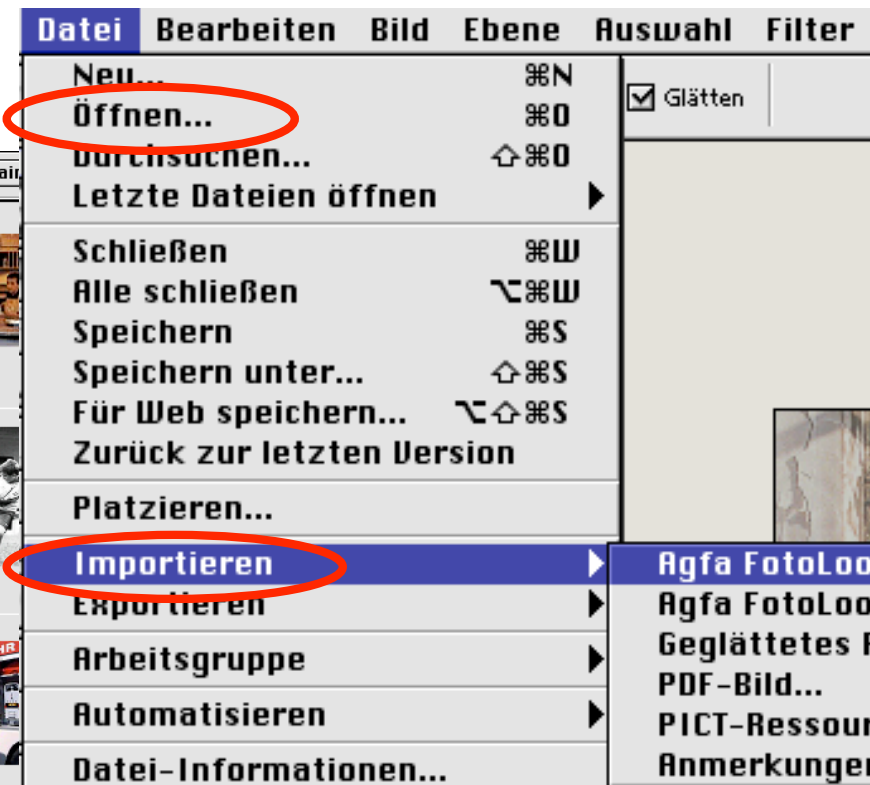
Datei Bearbeiten Bild Ebene Auswahl Filter

Neu... ⌘N
Öffnen... ⌘O
Durchsuchen... ⇧⌘O
Letzte Dateien öffnen

Schließen ⌘W
Alle schließen ⌥⌘W
Speichern ⌘S
Speichern unter... ⇧⌘S
Für Web speichern... ⌥⇧⌘S
Zurück zur letzten Version

Platzieren...

Importieren
Exportieren

Arbeitsgruppe

Automatisieren

Datei-Informationen...

Glätten

Agfa FotoLoo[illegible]
Agfa FotoLoo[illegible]
Geglättetes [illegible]
PDF-Bild...
PICT-Ressour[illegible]
Anmerkunger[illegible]

air